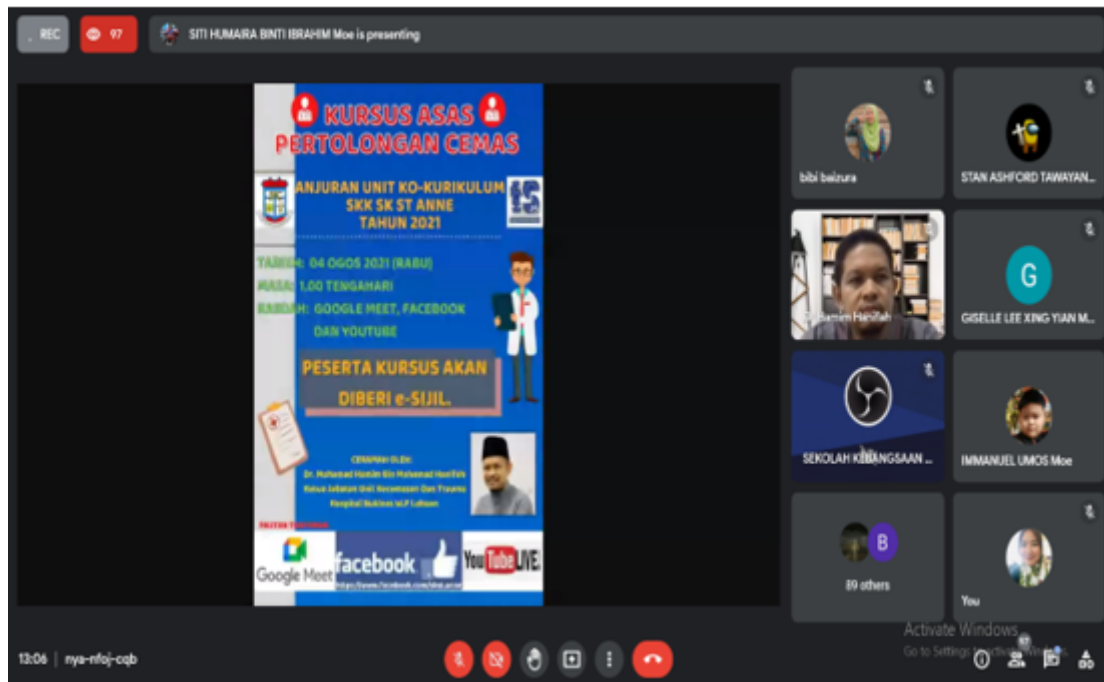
REC

97

SITI HUMAIRA BINTI IBRAHIM Moe is presenting

KURSUS ASAS PERTOLONGAN CEMAS

ANJURAN UNIT KO-KURIKULUM SKK SK ST ANNE TAHUN 2021

TARIKH: 04 OGOS 2021 (RABU)
MASA: 1.00 TENGAHARI
WADAH: GOOGLE MEET, FACEBOOK DAN YOUTUBE

PESERTA KURSUS AKAN DIBERI e-SIJIL.

CERAMAH OLEH:
Dr. Muhamad Hamim Bin Mohamad Hanifah
Ketua Jabatan Unit Kecemasan Dan Trauma
Hospital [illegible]

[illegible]

Google Meet

facebook

https://www.facebook.com/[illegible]

YouTube LIVE

bibi baizura

STAN ASHFORD TAWAYAN...

Dr. Hamim Hanifah

G

GISELLE LEE XING YIAN M...

SEKOLAH KEBANGSAAN ...

IMMANUEL UMOS Moe

B

89 others

You

Activate Windows
Go to Settings to activate Windows.

13:06 | nya-nfoj-cqb

97